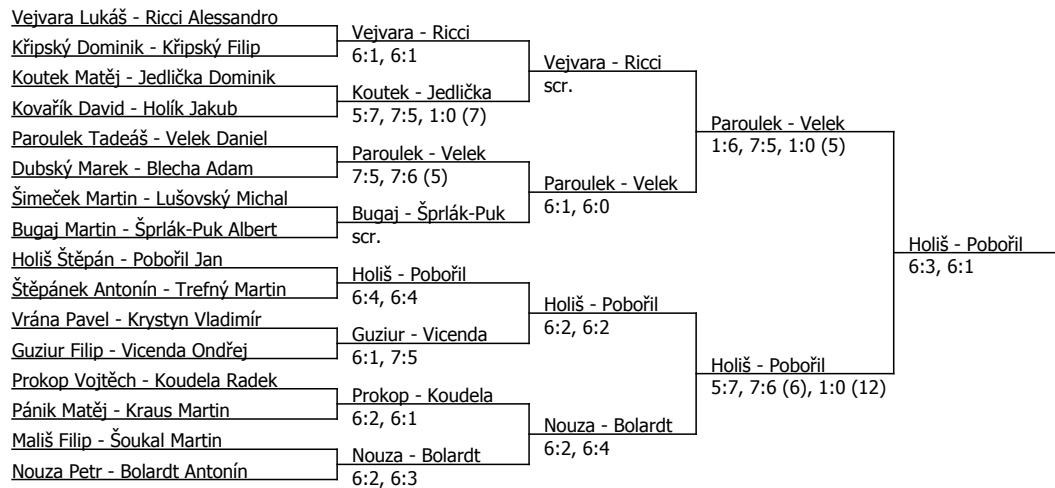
Vejvara Lukáš - Ricci Alessandro
Křipský Dominik - Křipský Filip
Koutek Matěj - Jedlička Dominik
Kovařík David - Holík Jakub
Paroulek Tadeáš - Velek Daniel
Dubský Marek - Blecha Adam
Šimeček Martin - Lušovský Michal
Bugaj Martin - Šprlák-Puk Albert
Holiš Štěpán - Pobořil Jan
Štěpánek Antonín - Trefný Martin
Vrána Pavel - Krystyn Vladimír
Guziur Filip - Vicenda Ondřej
Prokop Vojtěch - Koudela Radek
Pánik Matěj - Kraus Martin
Mališ Filip - Šoukal Martin
Nouza Petr - Bolardt Antonín

Vejvara - Ricci
6:1, 6:1
Koutek - Jedlička
5:7, 7:5, 1:0 (7)
Paroulek - Velek
7:5, 7:6 (5)
Bugaj - Šprlák-Puk
scr.
Holiš - Pobořil
6:4, 6:4
Guziur - Vicenda
6:1, 7:5
Prokop - Koudela
6:2, 6:1
Nouza - Bolardt
6:2, 6:3

Vejvara - Ricci
scr.
Paroulek - Velek
6:1, 6:0
Holiš - Pobořil
6:2, 6:2
Nouza - Bolardt
6:2, 6:4

Paroulek - Velek
1:6, 7:5, 1:0 (5)
Holiš - Pobořil
5:7, 7:6 (6), 1:0 (12)

Holiš - Pobořil
6:3, 6:1